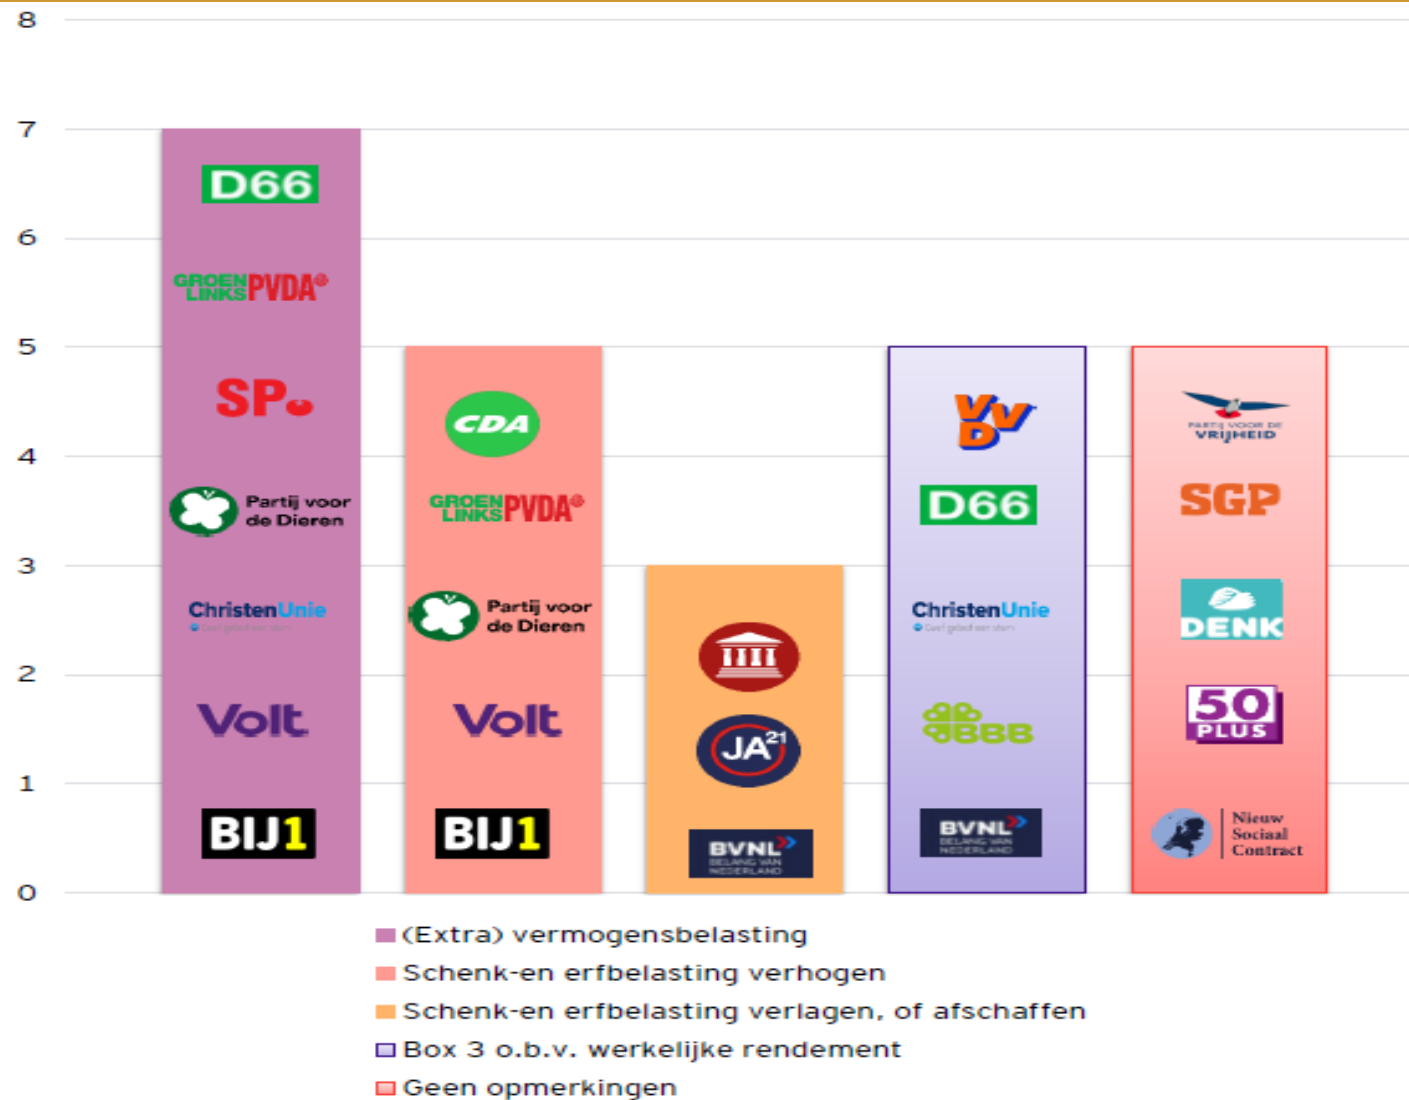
8
7
6
5
4
3
2
1
0

D66
GROEN LINKS PVDA
SP
Partij voor de Dieren
ChristenUnie
Volt
BIJ1

CDA
GROEN LINKS PVDA
Partij voor de Dieren
Volt
BIJ1

JA21
BVNL BELANG VAN NEDERLAND

VVD
D66
ChristenUnie
BBB
BVNL BELANG VAN NEDERLAND

PARTIJ VOOR DE VRIJHEID
SGP
DENK
50 PLUS
Nieuw Sociaal Contract

(Extra) vermogensbelasting
Schenk-en erfbelasting verhogen
Schenk-en erfbelasting verlagen, of afschaffen
Box 3 o.b.v. werkelijke rendement
Geen opmerkingen